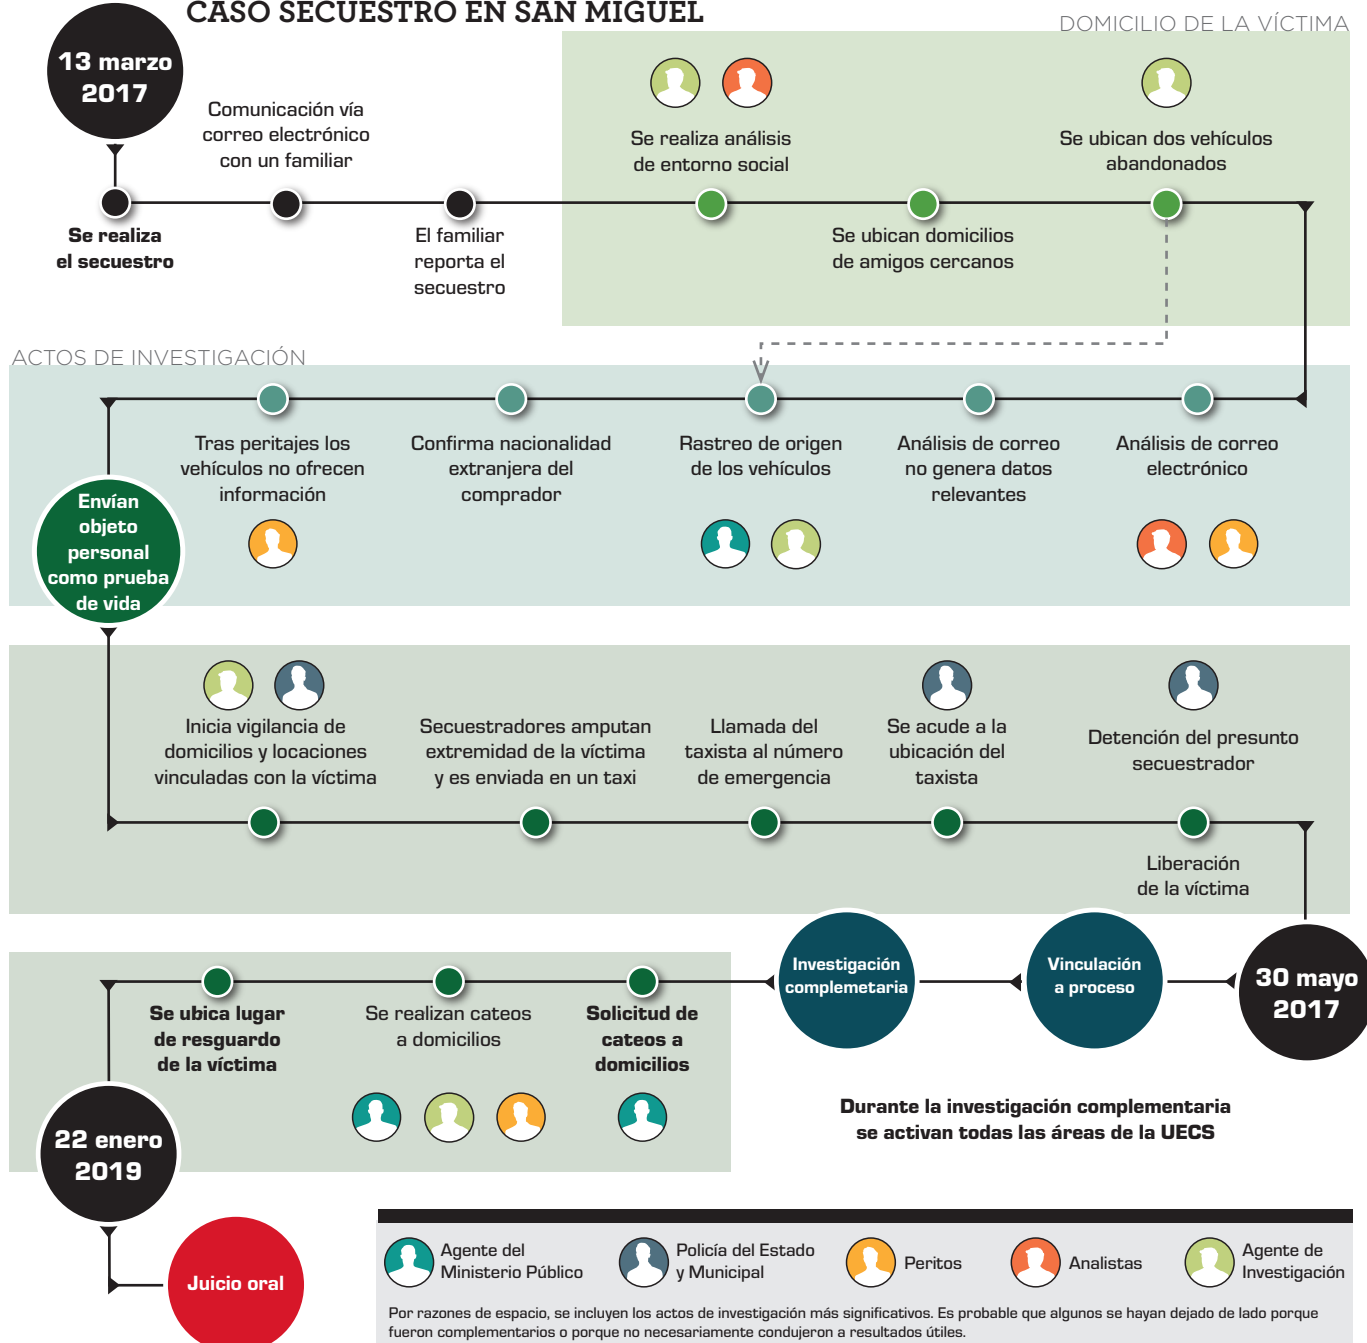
CASO SECUESTRO EN SAN MIGUEL

DOMICILIO DE LA VÍCTIMA

13 marzo 2017

Comunicación vía correo electrónico con un familiar

Se realiza el secuestro

El familiar reporta el secuestro

Se realiza análisis de entorno social

Se ubican domicilios de amigos cercanos

Se ubican dos vehículos abandonados

ACTOS DE INVESTIGACIÓN

Tras peritajes los vehículos no ofrecen información

Confirma nacionalidad extranjera del comprador

Rastreo de origen de los vehículos

Análisis de correo no genera datos relevantes

Análisis de correo electrónico

Envían objeto personal como prueba de vida

Inicia vigilancia de domicilios y locaciones vinculadas con la víctima

Secuestradores amputan extremidad de la víctima y es enviada en un taxi

Llamada del taxista al número de emergencia

Se acude a la ubicación del taxista

Detención del presunto secuestrador

Liberación de la víctima

Investigación complementaria

Vinculación a proceso

30 mayo 2017

Se ubica lugar de resguardo de la víctima

Se realizan cateos a domicilios

Solicitud de cateos a domicilios

Durante la investigación complementaria se activan todas las áreas de la UECS

22 enero 2019

Juicio oral

Agente del Ministerio Público

Policía del Estado y Municipal

Peritos

Analistas

Agente de Investigación

Por razones de espacio, se incluyen los actos de investigación más significativos. Es probable que algunos se hayan dejado de lado porque fueron complementarios o porque no necesariamente condujeron a resultados útiles.